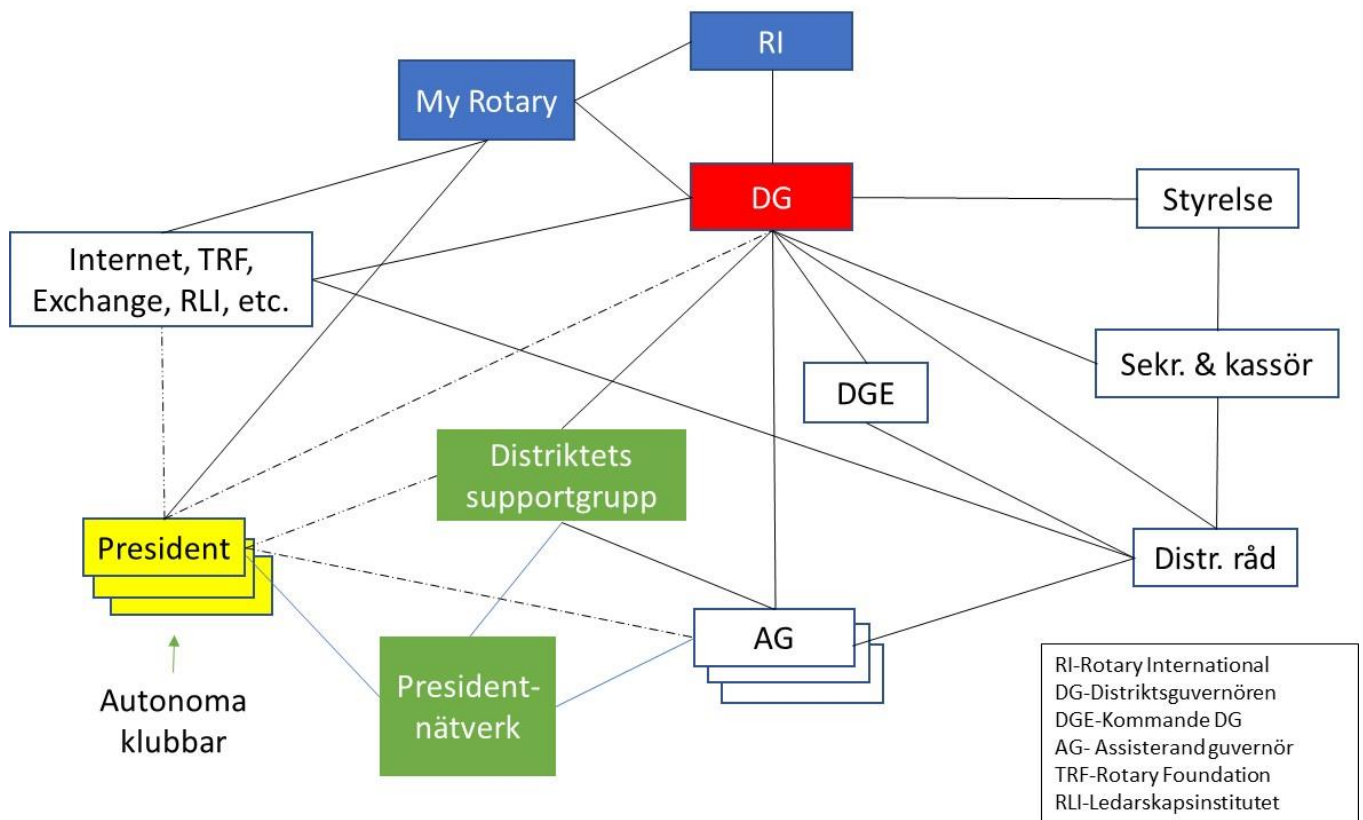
RI

My Rotary

DG

Styrelse

Internet, TRF, Exchange, RLI, etc.

Sekr. & kassör

DGE

Distriktets supportgrupp

President

Distr. råd

AG

President-nätverk

Autonoma klubbar

RI-Rotary International
DG-Distriktsguvernören
DGE-Kommande DG
AG- Assisterandguvernör
TRF-Rotary Foundation
RLI-Ledarskapsinstitutet